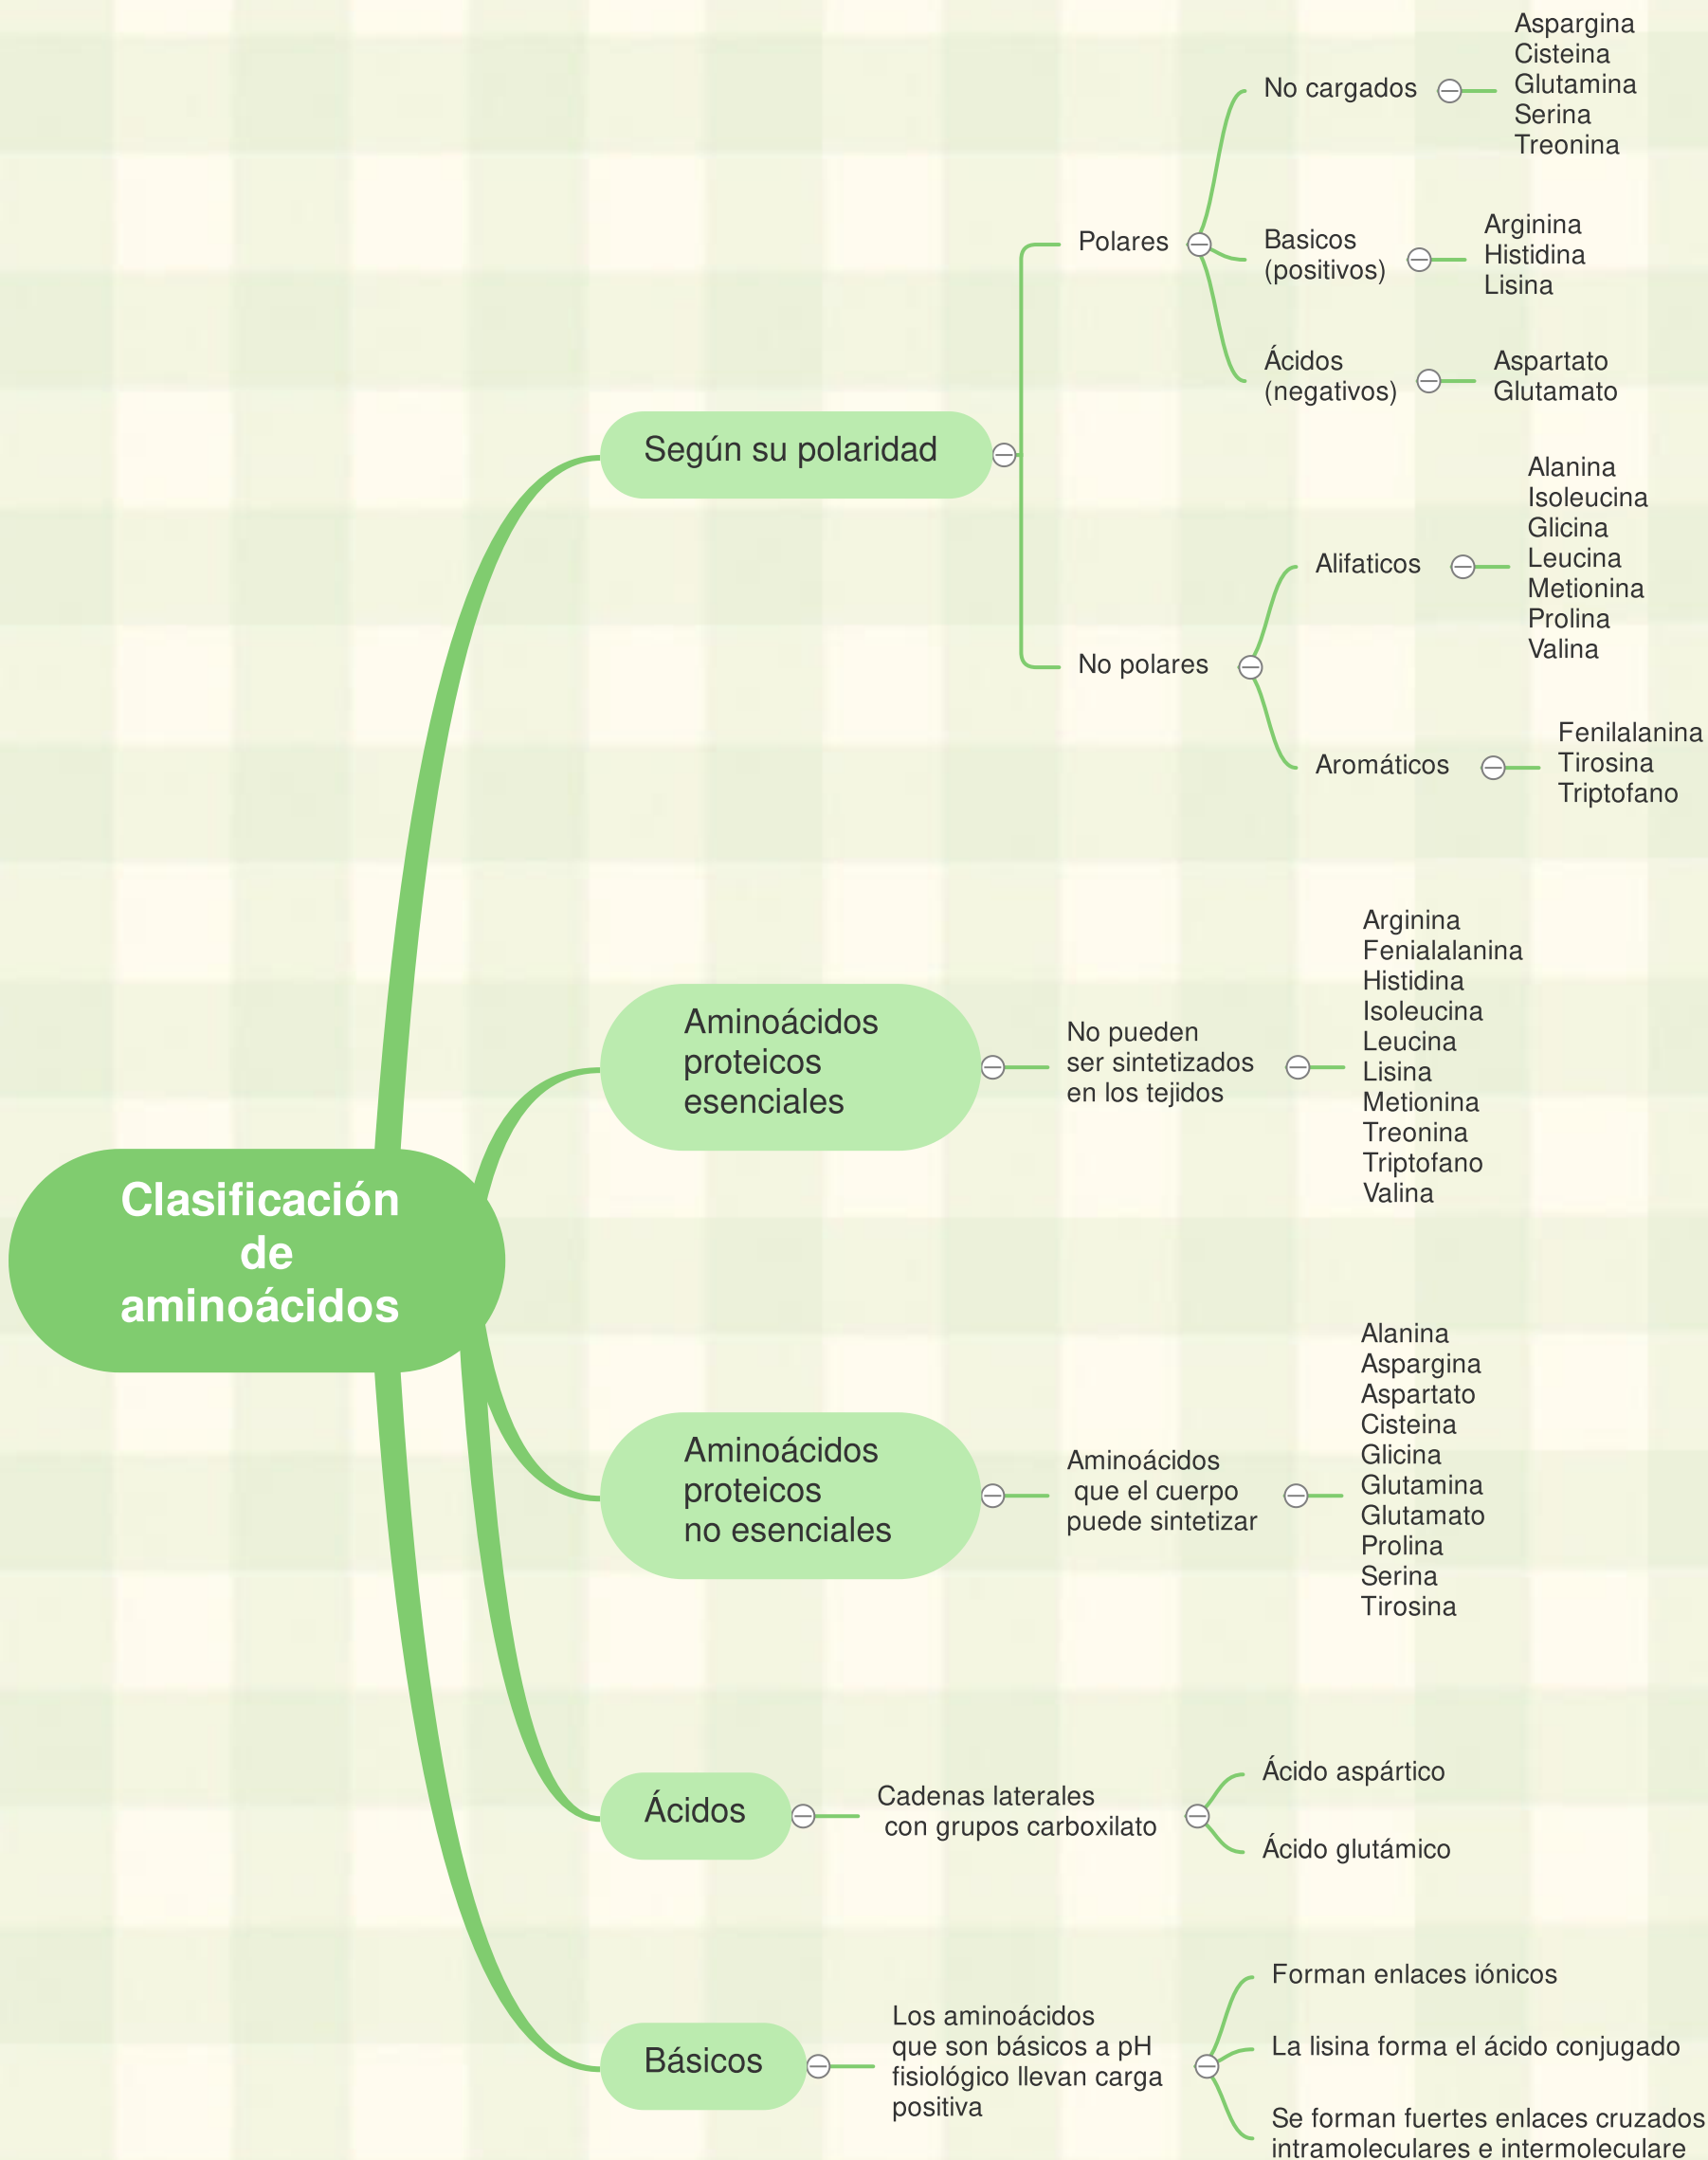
Clasificación de aminoácidos

Según su polaridad

Polares

No cargados

Aspargina
Cisteina
Glutamina
Serina
Treonina

Basicos (positivos)

Arginina
Histidina
Lisina

Ácidos (negativos)

Aspartato
Glutamato

No polares

Alifaticos

Alanina
Isoleucina
Glicina
Leucina
Metionina
Prolina
Valina

Aromáticos

Fenilalanina
Tirosina
Triptofano

Aminoácidos proteicos esenciales

No pueden ser sintetizados en los tejidos

Arginina
Fenialalanina
Histidina
Isoleucina
Leucina
Lisina
Metionina
Treonina
Triptofano
Valina

Aminoácidos proteicos no esenciales

Aminoácidos que el cuerpo puede sintetizar

Alanina
Aspargina
Aspartato
Cisteina
Glicina
Glutamina
Glutamato
Prolina
Serina
Tirosina

Ácidos

Cadenas laterales con grupos carboxilato

Ácido aspártico

Ácido glutámico

Básicos

Los aminoácidos que son básicos a pH fisiológico llevan carga positiva

Forman enlaces iónicos

La lisina forma el ácido conjugado

Se forman fuertes enlaces cruzados intramoleculares e intermoleculare